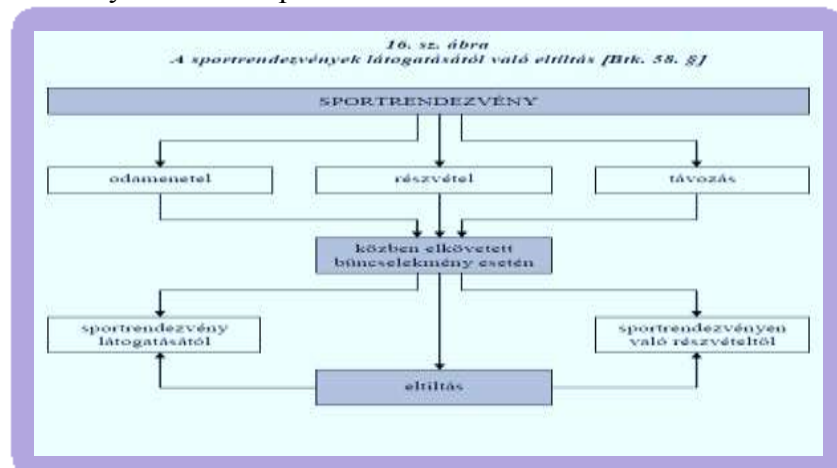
16. sz. ábra
A sportrendezvények látogatásától való eltiltás [Btk. 58. §]

SPORTRENDEZVÉNY

odamenetel

részvétel

távozás

közben elkövetett bűncselekmény esetén

sportrendezvény látogatásától

sportrendezvényen való részvételtől

eltiltás